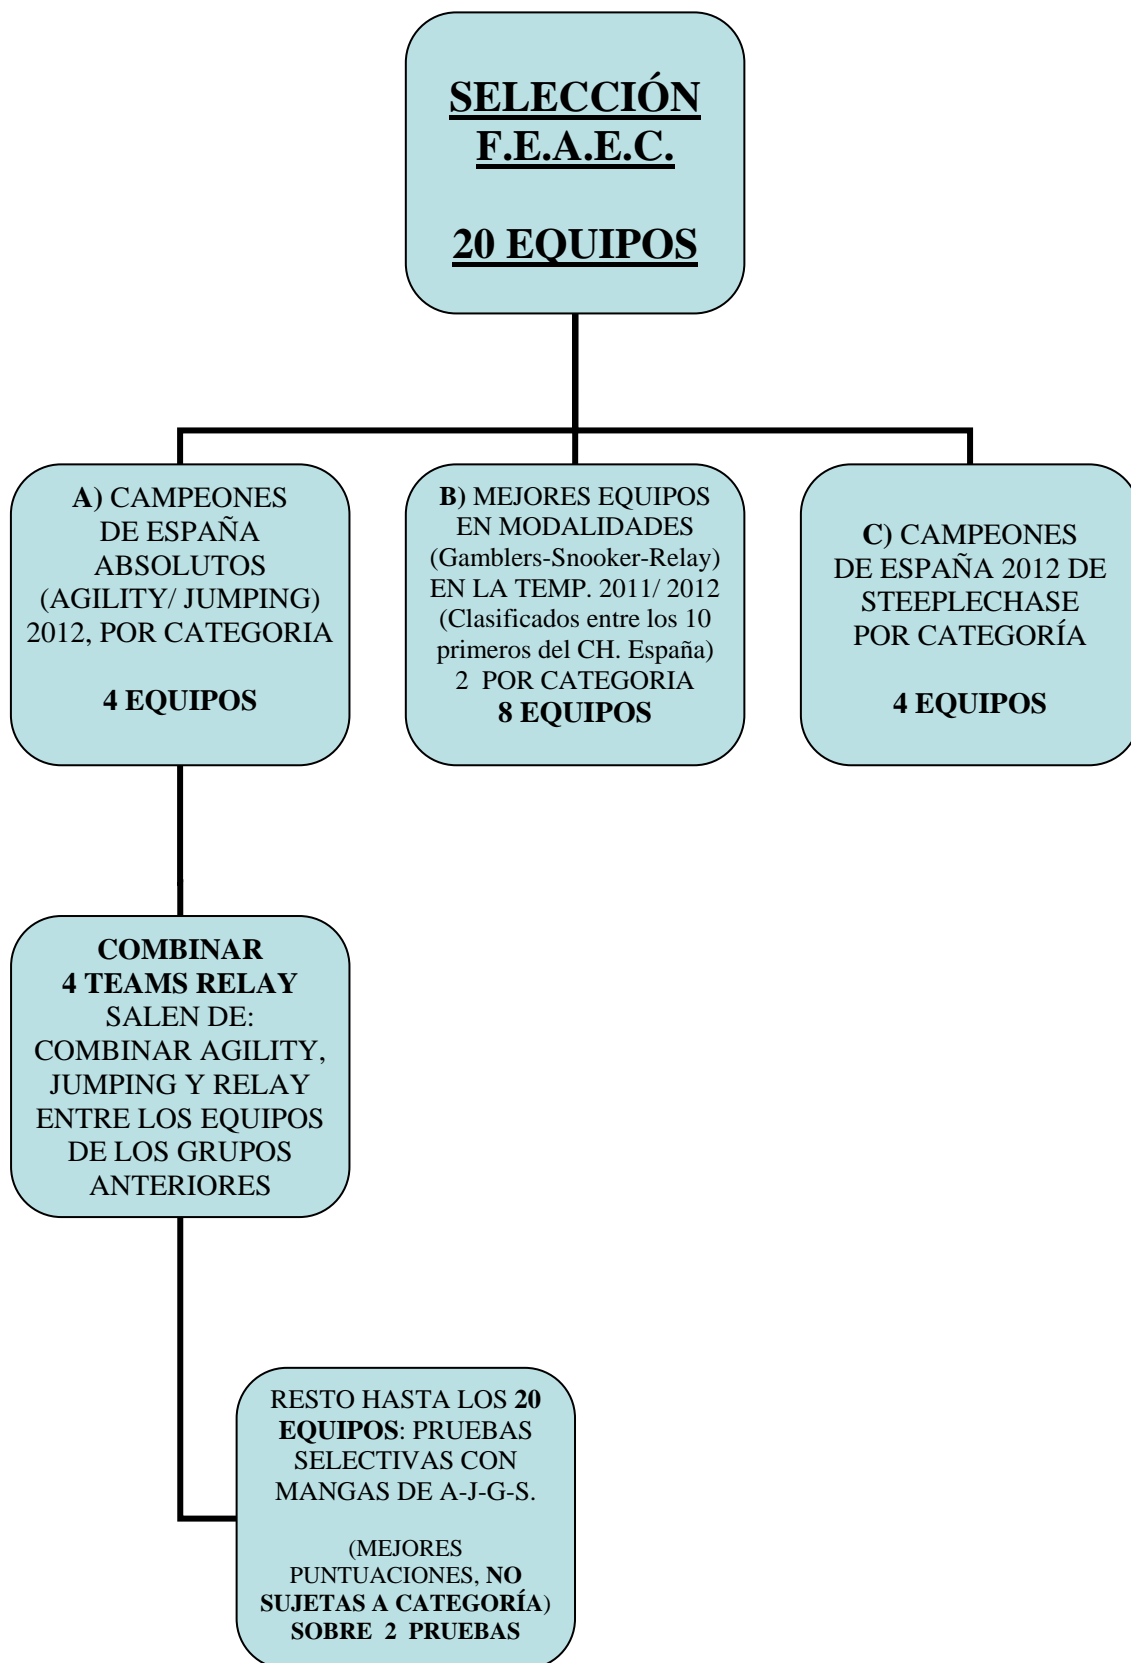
SELECCIÓN
F.E.A.E.C.

20 EQUIPOS

A) CAMPEONES DE ESPAÑA ABSOLUTOS (AGILITY/ JUMPING) 2012, POR CATEGORIA

4 EQUIPOS

B) MEJORES EQUIPOS EN MODALIDADES (Gamblers-Snooker-Relay) EN LA TEMP. 2011/ 2012 (Clasificados entre los 10 primeros del CH. España) 2 POR CATEGORIA
8 EQUIPOS

C) CAMPEONES DE ESPAÑA 2012 DE STEEPLECHASE POR CATEGORÍA

4 EQUIPOS

COMBINAR
4 TEAMS RELAY
SALEN DE: COMBINAR AGILITY, JUMPING Y RELAY ENTRE LOS EQUIPOS DE LOS GRUPOS ANTERIORES

RESTO HASTA LOS 20 EQUIPOS: PRUEBAS SELECTIVAS CON MANGAS DE A-J-G-S.

(MEJORES PUNTUACIONES, NO SUJETAS A CATEGORÍA) SOBRE 2 PRUEBAS